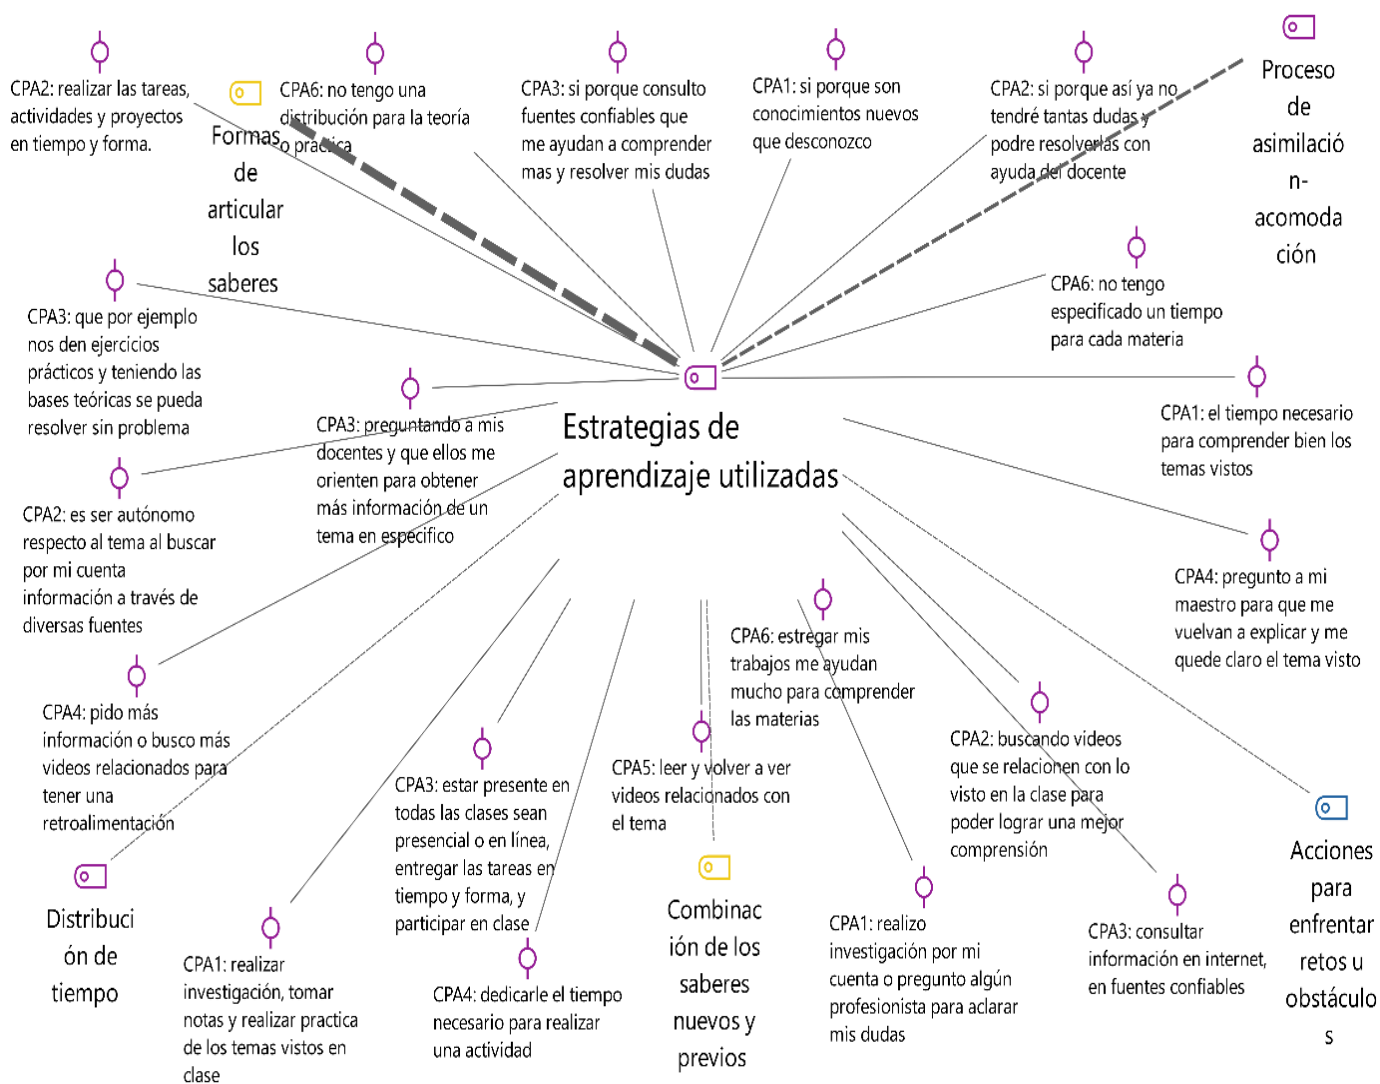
CPA2: realizar las tareas, actividades y proyectos en tiempo y forma.

Formas de articular los saberes

CPA6: no tengo una distribución para la teoría o practica

CPA3: si porque consulto fuentes confiables que me ayudan a comprender mas y resolver mis dudas

CPA1: si porque son conocimientos nuevos que desconozco

CPA2: si porque así ya no tendré tantas dudas y podre resolverlas con ayuda del docente

Proceso de asimilación-acomodación

CPA6: no tengo especificado un tiempo para cada materia

CPA3: que por ejemplo nos den ejercicios prácticos y teniendo las bases teóricas se pueda resolver sin problema

CPA3: preguntando a mis docentes y que ellos me orienten para obtener más información de un tema en especifico

Estrategias de aprendizaje utilizadas

CPA1: el tiempo necesario para comprender bien los temas vistos

CPA2: es ser autónomo respecto al tema al buscar por mi cuenta información a través de diversas fuentes

CPA4: pregunto a mi maestro para que me vuelvan a explicar y me quede claro el tema visto

CPA6: estregar mis trabajos me ayudan mucho para comprender las materias

CPA4: pido más información o busco más videos relacionados para tener una retroalimentación

CPA2: buscando videos que se relacionen con lo visto en la clase para poder lograr una mejor comprensión

CPA3: estar presente en todas las clases sean presencial o en línea, entregar las tareas en tiempo y forma, y participar en clase

CPA5: leer y volver a ver videos relacionados con el tema

Acciones para enfrentar retos u obstáculos

Distribución de tiempo

Combinación de los saberes nuevos y previos

CPA1: realizo investigación por mi cuenta o pregunto algún profesionista para aclarar mis dudas

CPA3: consultar información en internet, en fuentes confiables

CPA1: realizar investigación, tomar notas y realizar practica de los temas vistos en clase

CPA4: dedicarle el tiempo necesario para realizar una actividad